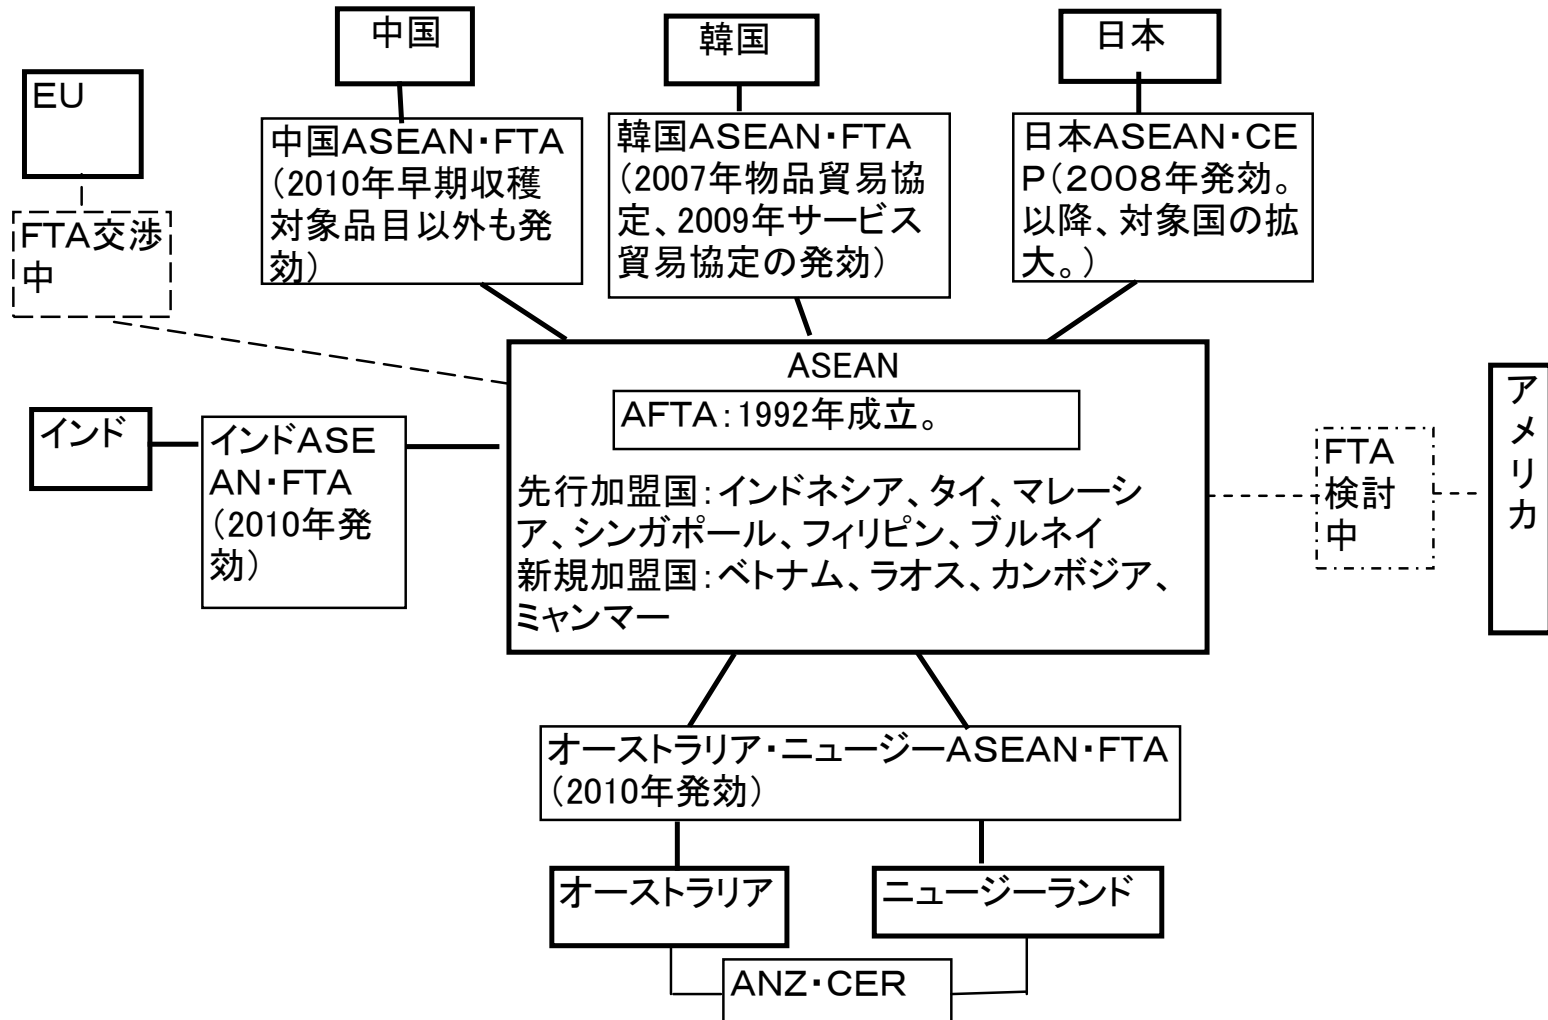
中国

韓国

日本

EU

FTA交渉中

中国ASEAN・FTA（2010年早期収穫対象品目以外も発効）

韓国ASEAN・FTA（2007年物品貿易協定、2009年サービス貿易協定の発効）

日本ASEAN・CEP（2008年発効。以降、対象国の拡大。）

ASEAN

AFTA：1992年成立。

先行加盟国：インドネシア、タイ、マレーシア、シンガポール、フィリピン、ブルネイ
新規加盟国：ベトナム、ラオス、カンボジア、ミャンマー

インド

インドASEAN・FTA（2010年発効）

FTA検討中

アメリカ

オーストラリア・ニュージーASEAN・FTA（2010年発効）

オーストラリア

ニュージーランド

ANZ・CER